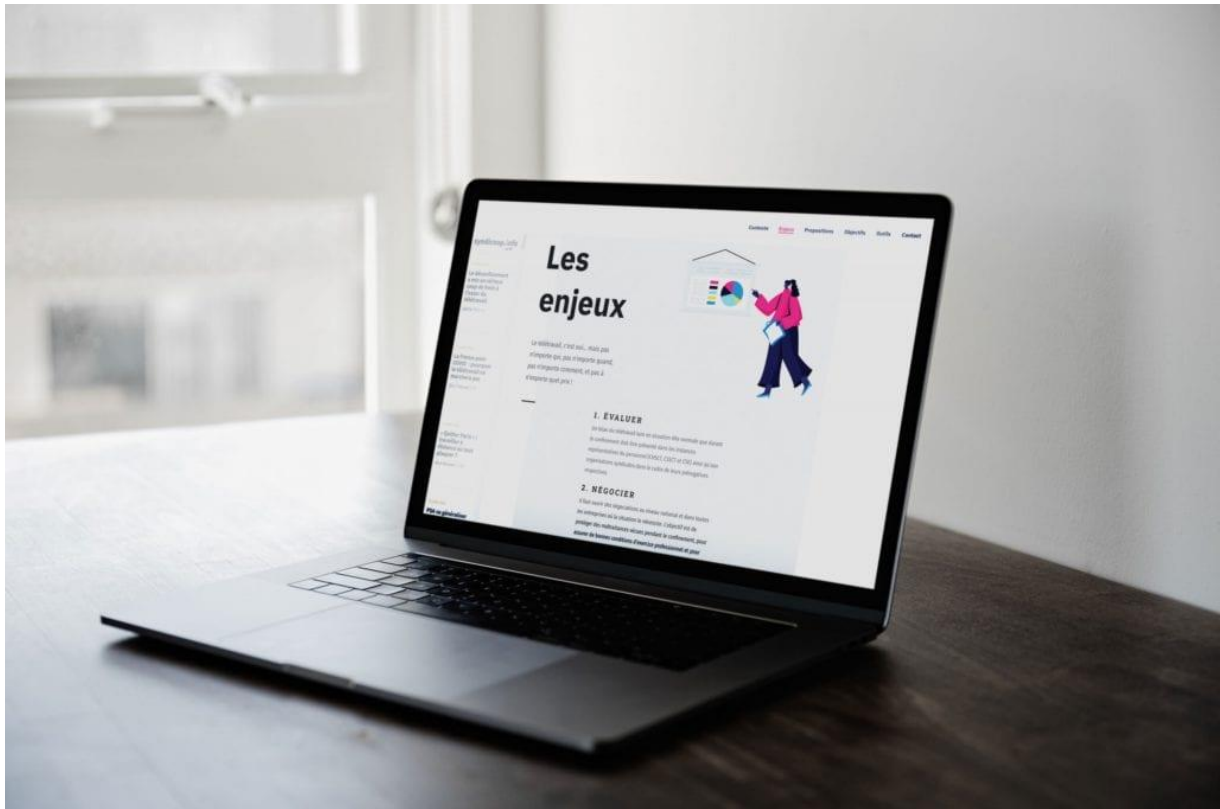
Contexte Enjeux Propositions Objectifs Outils Contact

syndicoop.info

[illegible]

La France pour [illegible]

« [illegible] »

Pas de généralisation

Les enjeux

Le télétravail, c'est oui... mais pas n'importe qui, pas n'importe quand, pas n'importe comment, et pas à n'importe quel prix !

1. ÉVALUER

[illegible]

2. NÉGOCIER

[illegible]